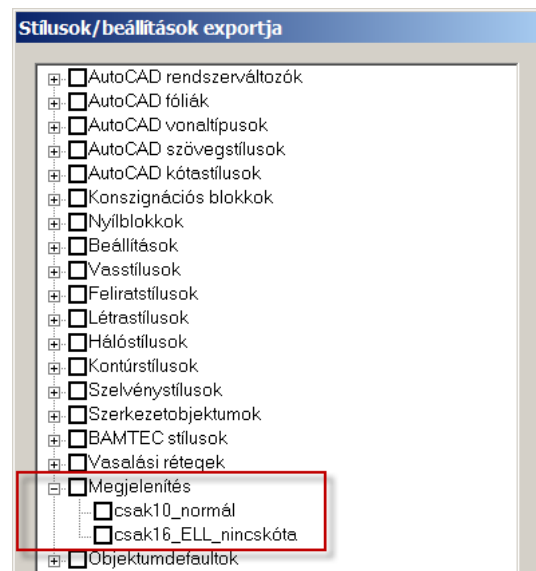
Stílusok/beállítások exportja

AutoCAD rendszerváltozók
AutoCAD fóliák
AutoCAD vonaltípusok
AutoCAD szövegstílusok
AutoCAD kótastílusok
Konszignációs blokkok
Nyílblokkok
Beállítások
Vasstílusok
Feliratstílusok
Létrastílusok
Hálóstílusok
Kontúrstílusok
Szelvénystílusok
Szerkezetobjektumok
BAMTEC stílusok
Vasalási rétegek
Megjelenítés
csak10_normál
csak16_ELL_nincskóta
Objektumdefaultok